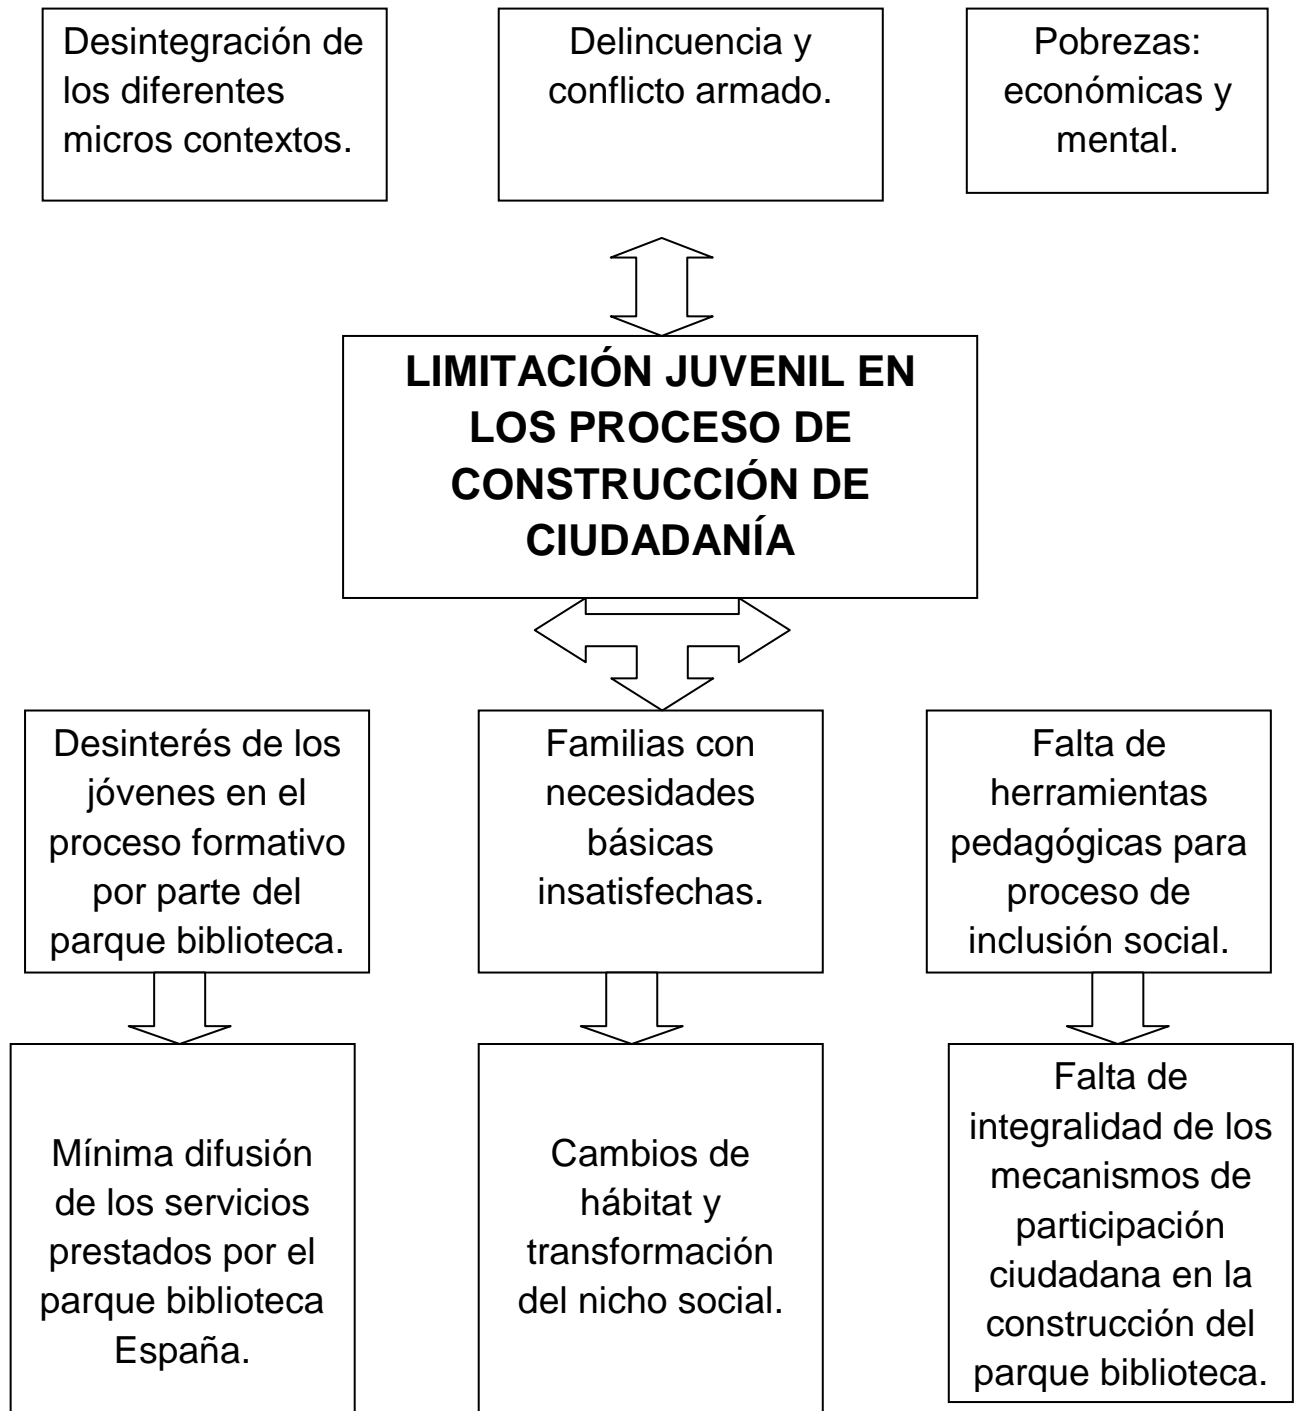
Desintegración de los diferentes micros contextos.

Delincuencia y conflicto armado.

Pobrezas: económicas y mental.

**LIMITACIÓN JUVENIL EN LOS PROCESO DE CONSTRUCCIÓN DE CIUDADANÍA**

Desinterés de los jóvenes en el proceso formativo por parte del parque biblioteca.

Familias con necesidades básicas insatisfechas.

Falta de herramientas pedagógicas para proceso de inclusión social.

Mínima difusión de los servicios prestados por el parque biblioteca España.

Cambios de hábitat y transformación del nicho social.

Falta de integralidad de los mecanismos de participación ciudadana en la construcción del parque biblioteca.